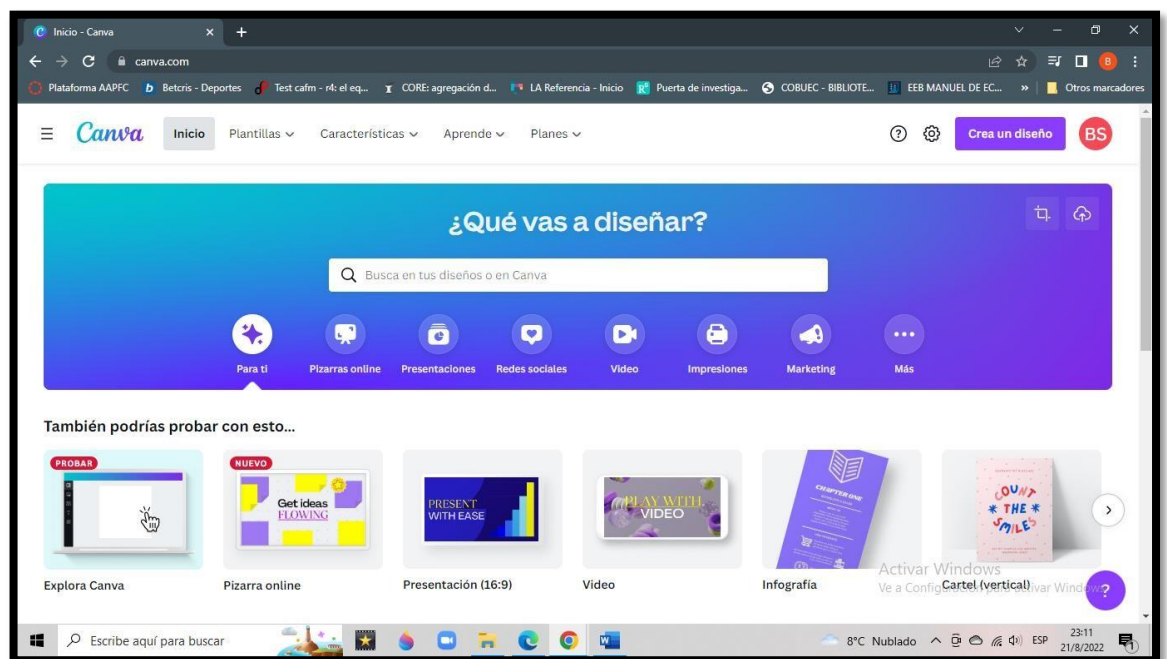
Inicio - Canva
canva.com
Plataforma AAPFC  Betcris - Deportes  Test cafm - r4: el eq...  CORE: agregación d...  LA Referencia - Inicio  Puerta de investiga...  COBUEC - BIBLIOTE...  EEB MANUEL DE EC...  »  Otros marcadores

Canva  Inicio  Plantillas  Características  Aprende  Planes  Crea un diseño  BS

¿Qué vas a diseñar?
Busca en tus diseños o en Canva
Para ti  Pizarras online  Presentaciones  Redes sociales  Video  Impresiones  Marketing  Más

También podrías probar con esto...
PROBAR
NUEVO
Get ideas FLOWING
PRESENT WITH EASE
PLAY WITH VIDEO
CHAPTER ONE
COUNT * THE * SMILES
Explora Canva  Pizarra online  Presentación (16:9)  Video  Infografía  Cartel (vertical)
Activar Windows
Ve a Configuración para activar Windows.

Escribe aquí para buscar  8°C Nublado  ESP  23:11  21/8/2022